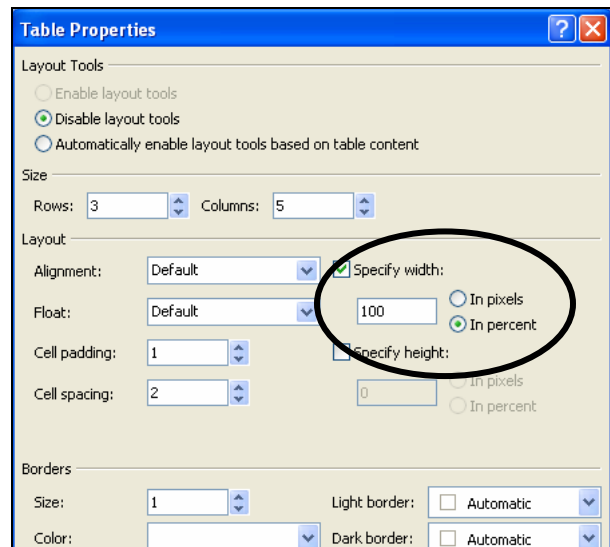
Table Properties

?

X

Layout Tools

Enable layout tools

Disable layout tools

Automatically enable layout tools based on table content

Size

Rows: 3

Columns: 5

Layout

Alignment: Default

Specify width:

Float: Default

100

In pixels

In percent

Cell padding: 1

Specify height:

Cell spacing: 2

0

In pixels

In percent

Borders

Size: 1

Light border: Automatic

Color:

Dark border: Automatic